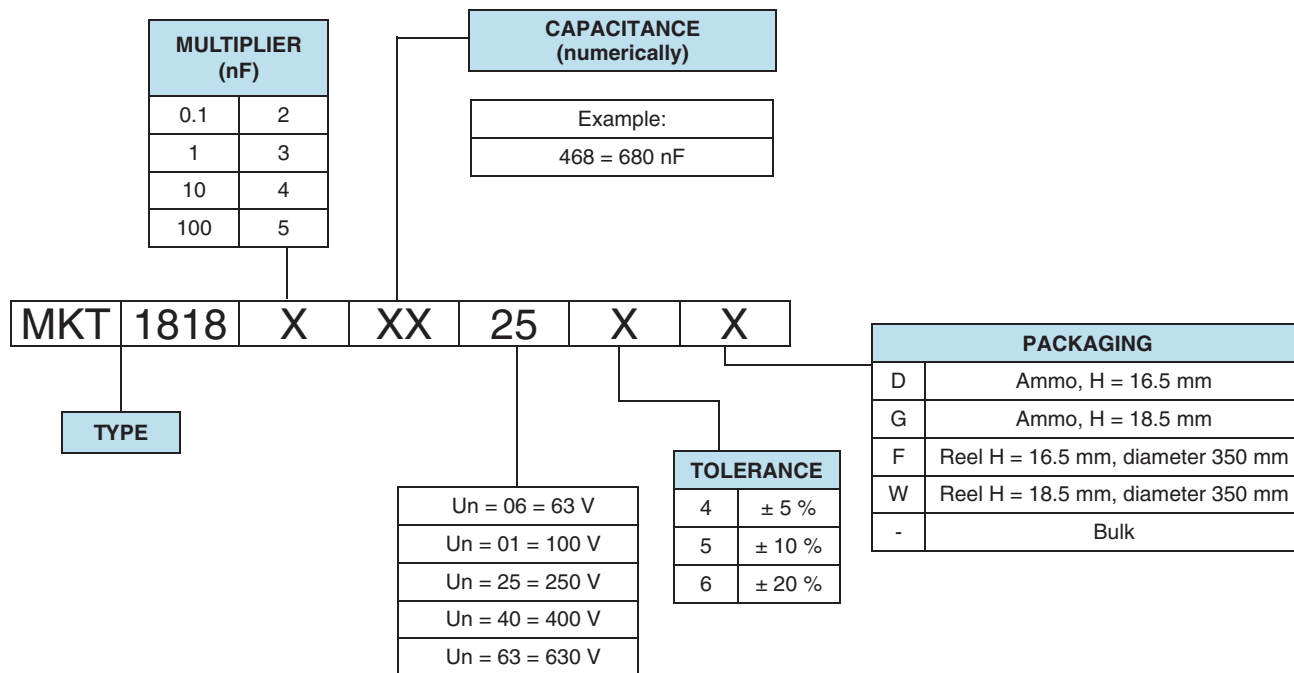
| MULTIPLIER (nF) | |
|---|---|
| 0.1 | 2 |
| 1 | 3 |
| 10 | 4 |
| 100 | 5 |

CAPACITANCE (numerically)

| Example: |
|---|
| 468 = 680 nF |

| MKT | 1818 | X | XX | 25 | X | X |
|---|---|---|---|---|---|---|

TYPE

| Un = 06 = 63 V |
|---|
| Un = 01 = 100 V |
| Un = 25 = 250 V |
| Un = 40 = 400 V |
| Un = 63 = 630 V |

| TOLERANCE | |
|---|---|
| 4 | ± 5 % |
| 5 | ± 10 % |
| 6 | ± 20 % |

| PACKAGING | |
|---|---|
| D | Ammo, H = 16.5 mm |
| G | Ammo, H = 18.5 mm |
| F | Reel H = 16.5 mm, diameter 350 mm |
| W | Reel H = 18.5 mm, diameter 350 mm |
| - | Bulk |